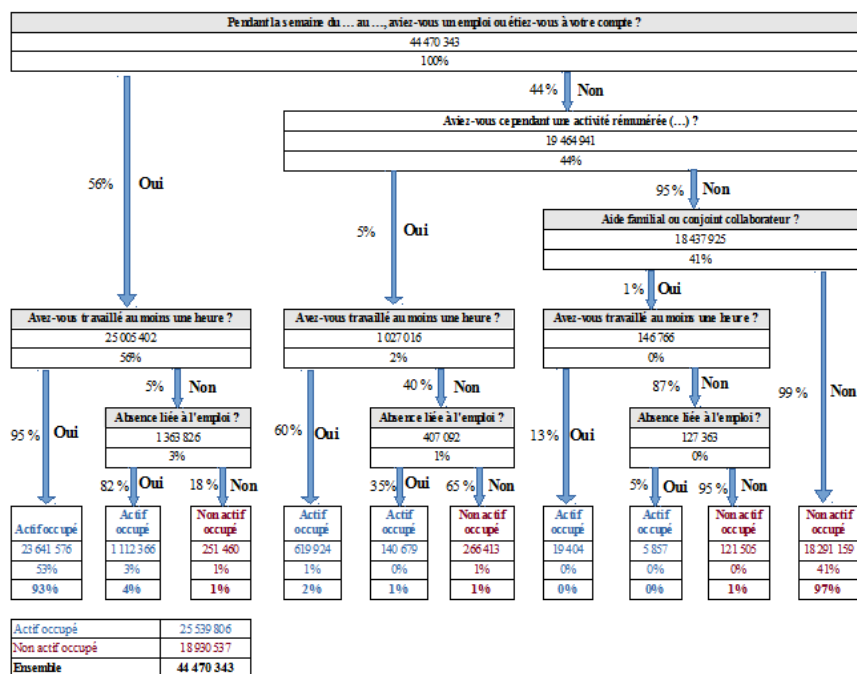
Pendant la semaine du … au …, aviez-vous un emploi ou étiez-vous à votre compte ?
44 470 343
100%

44 % Non

Aviez-vous cependant une activité rémunérée (…) ?
19 464 941
44%

95 % Non

Aide familial ou conjoint collaborateur ?
18 437 925
41%

56% Oui

5% Oui

1% Oui

Avez-vous travaillé au moins une heure ?
25 005 402
56%

Avez-vous travaillé au moins une heure ?
1 027 016
2%

Avez-vous travaillé au moins une heure ?
146 766
0%

5% Non

40 % Non

87% Non

99 % Non

95 % Oui

Absence liée à l'emploi ?
1 363 826
3%

60 % Oui

Absence liée à l'emploi ?
407 092
1%

13 % Oui

Absence liée à l'emploi ?
127 363
0%

82 % Oui

18 % Non

35% Oui

65 % Non

5% Oui

95 % Non

| Actif occupé | Actif occupé | Non actif occupé | Actif occupé | Actif occupé | Non actif occupé | Actif occupé | Actif occupé | Non actif occupé | Non actif occupé |
|---|---|---|---|---|---|---|---|---|---|
| 23 641 576 | 1 112 366 | 251 460 | 619 924 | 140 679 | 266 413 | 19 404 | 5 857 | 121 505 | 18 291 159 |
| 53% | 3% | 1% | 1% | 0% | 1% | 0% | 0% | 0% | 41% |
| 93% | 4% | 1% | 2% | 1% | 1% | 0% | 0% | 1% | 97% |

| Actif occupé | 25 539 806 |
|---|---|
| Non actif occupé | 18 930 537 |
| Ensemble | 44 470 343 |